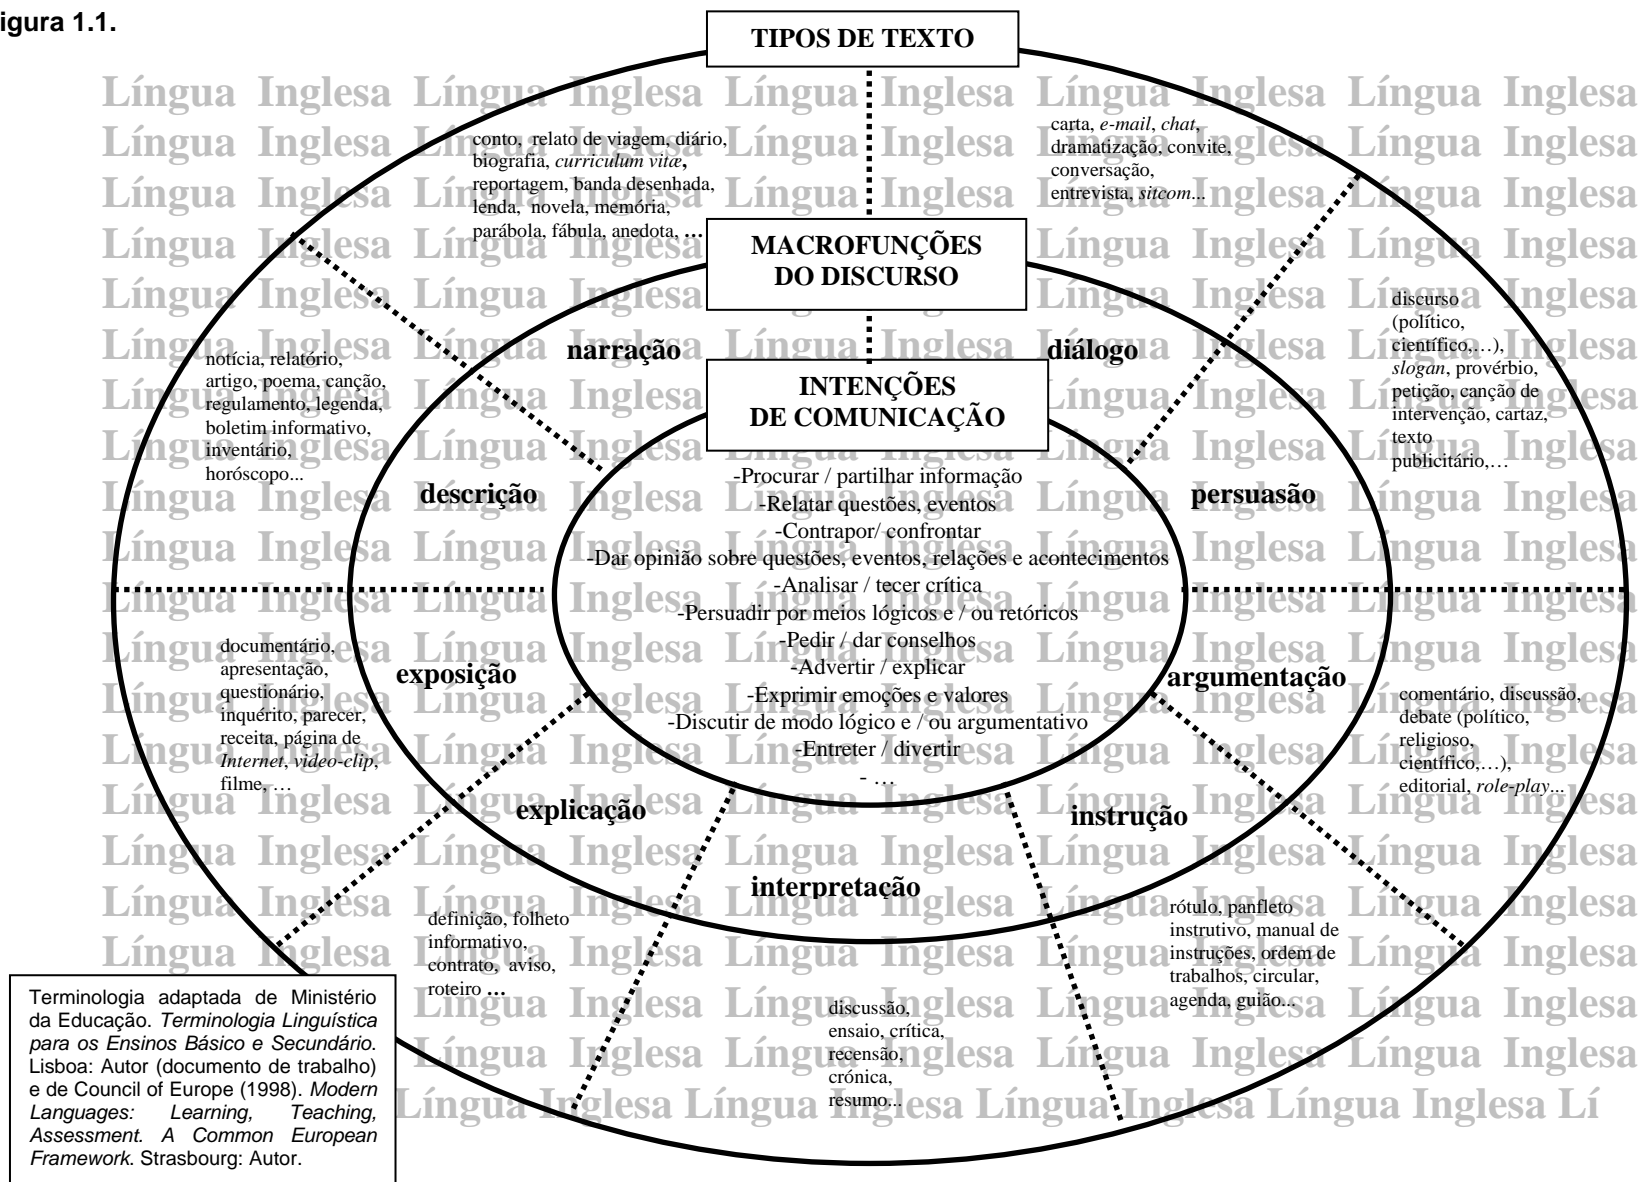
igura 1.1.

TIPOS DE TEXTO

conto, relato de viagem, diário, biografia, *curriculum vitæ*, reportagem, banda desenhada, lenda, novela, memória, parábola, fábula, anedota, …

carta, *e-mail*, *chat*, dramatização, convite, conversação, entrevista, *sitcom*...

MACROFUNÇÕES DO DISCURSO

discurso (político, científico,…), *slogan*, provérbio, petição, canção de intervenção, cartaz, texto publicitário,…

notícia, relatório, artigo, poema, canção, regulamento, legenda, boletim informativo, inventário, horóscopo...

narração

diálogo

INTENÇÕES DE COMUNICAÇÃO

descrição

persuasão

-Procurar / partilhar informação
-Relatar questões, eventos
-Contrapor/ confrontar
-Dar opinião sobre questões, eventos, relações e acontecimentos
-Analisar / tecer crítica
-Persuadir por meios lógicos e / ou retóricos
-Pedir / dar conselhos
-Advertir / explicar
-Exprimir emoções e valores
-Discutir de modo lógico e / ou argumentativo
-Entreter / divertir
- …

documentário, apresentação, questionário, inquérito, parecer, receita, página de *Internet*, *video-clip*, filme, …

exposição

argumentação

comentário, discussão, debate (político, religioso, científico,…), editorial, *role-play*...

explicação

instrução

interpretação

definição, folheto informativo, contrato, aviso, roteiro …

rótulo, panfleto instrutivo, manual de instruções, ordem de trabalhos, circular, agenda, guião...

discussão, ensaio, crítica, recensão, crónica, resumo...

Terminologia adaptada de Ministério da Educação. *Terminologia Linguística para os Ensinos Básico e Secundário.* Lisboa: Autor (documento de trabalho) e de Council of Europe (1998). *Modern Languages: Learning, Teaching, Assessment. A Common European Framework.* Strasbourg: Autor.

Língua Inglesa Língua Inglesa Língua Inglesa Língua Inglesa Língua Inglesa Lí